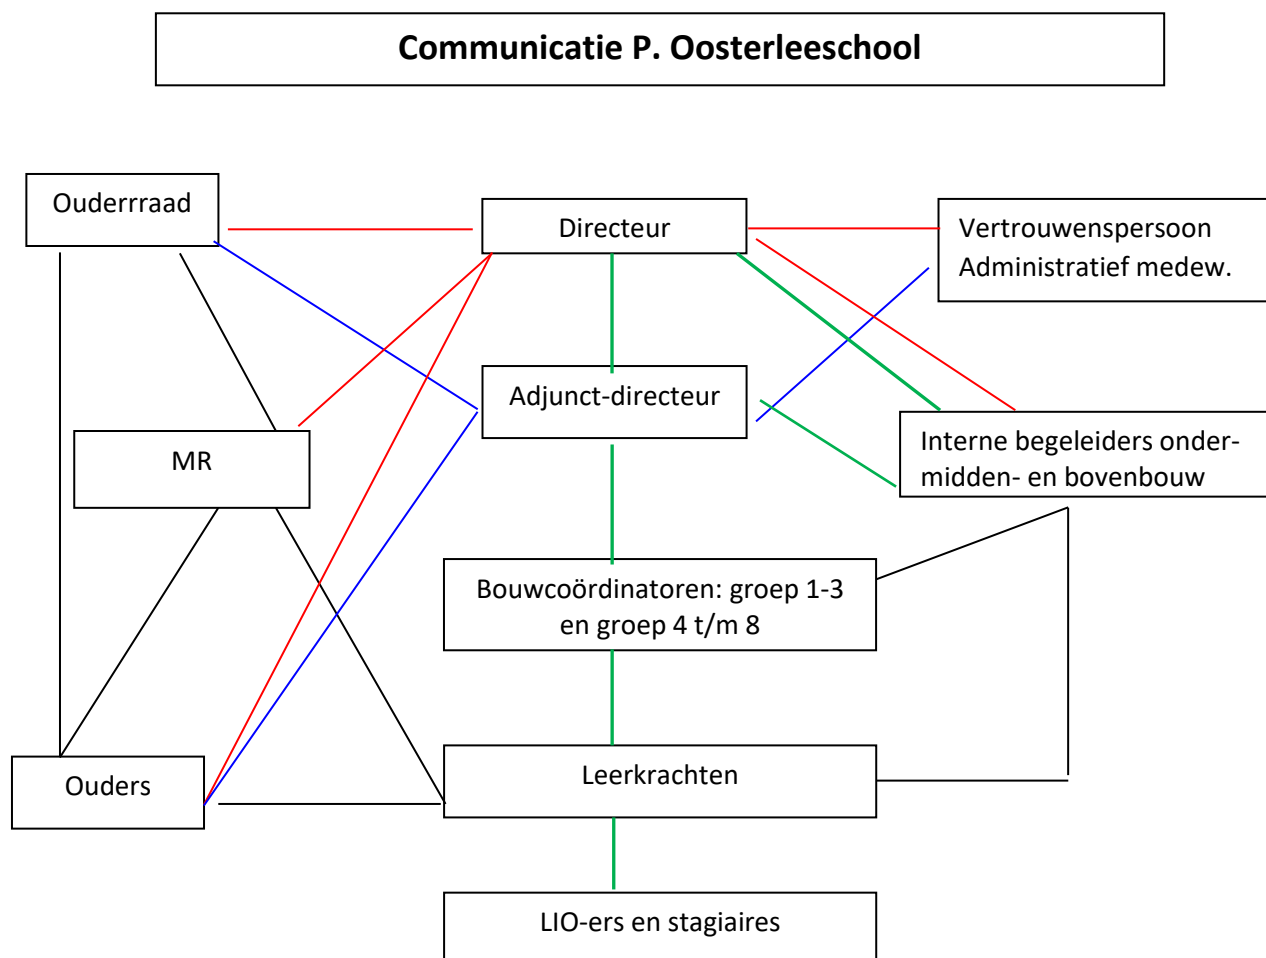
Communicatie P. Oosterleeschool

Ouderrraad

Directeur

Vertrouwenspersoon
Administratief medew.

Adjunct-directeur

MR

Interne begeleiders onder- midden- en bovenbouw

Bouwcoördinatoren: groep 1-3 en groep 4 t/m 8

Ouders

Leerkrachten

LIO-ers en stagiaires